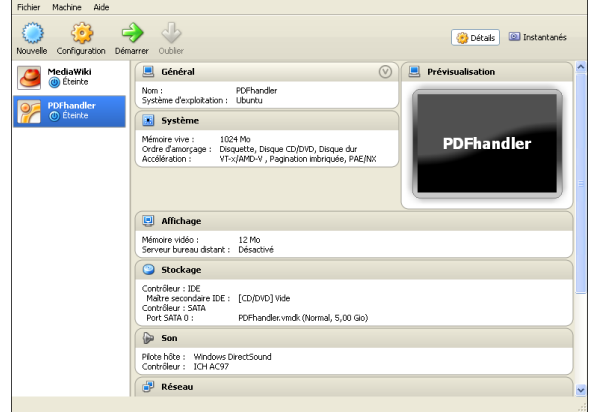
Fichier Machine Aide

Nouvelle Configuration Démarrer Oublier

Détails Instantanés

MediaWiki
Éteinte

PDFhandler
Éteinte

Général

Nom : PDFhandler
Système d'exploitation : Ubuntu

Système

Mémoire vive : 1024 Mo
Ordre d'amorçage : Disquette, Disque CD/DVD, Disque dur
Accélération : VT-x/AMD-V , Pagination imbriquée, PAE/NX

Prévisualisation

PDFhandler

Affichage

Mémoire vidéo : 12 Mo
Serveur bureau distant : Désactivé

Stockage

Contrôleur : IDE
Maître secondaire IDE : [CD/DVD] Vide
Contrôleur : SATA
Port SATA 0 : PDFhandler.vmdk (Normal, 5,00 Gio)

Son

Pilote hôte : Windows DirectSound
Contrôleur : ICH AC97

Réseau